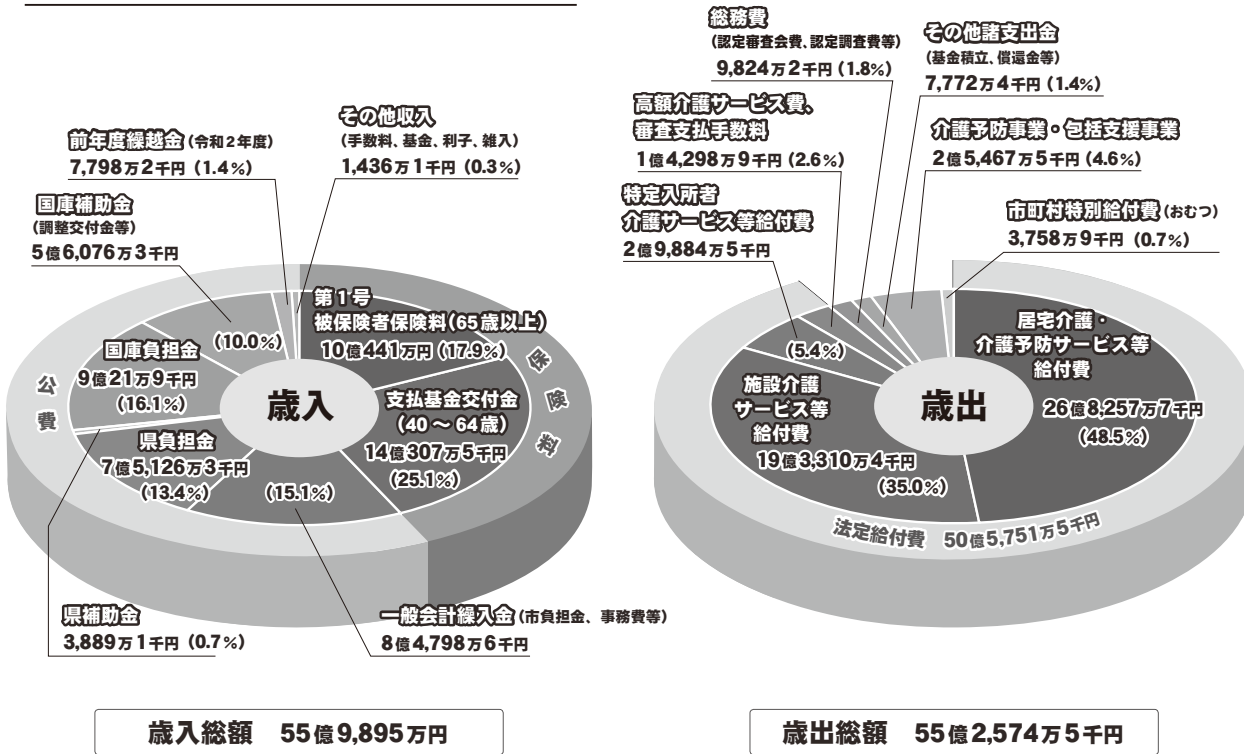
その他収入
(手数料、基金、利子、雑入)
1,436万1千円(0.3%)

前年度繰越金(令和2年度)
7,798万2千円(1.4%)

国庫補助金
(調整交付金等)
5億6,076万3千円

(10.0%)

第1号
被保険者保険料(65歳以上)
10億441万円(17.9%)

国庫負担金
9億21万9千円
(16.1%)

公
費

歳入

保
険
料

支払基金交付金
(40～64歳)
14億307万5千円
(25.1%)

県負担金
7億5,126万3千円
(13.4%)

(15.1%)

県補助金
3,889万1千円(0.7%)

一般会計繰入金(市負担金、事務費等)
8億4,798万6千円

歳入総額 55億9,895万円

総務費
(認定審査会費、認定調査費等)
9,824万2千円(1.8%)

その他諸支出金
(基金積立、償還金等)
7,772万4千円(1.4%)

高額介護サービス費、
審査支払手数料
1億4,298万9千円(2.6%)

介護予防事業・包括支援事業
2億5,467万5千円(4.6%)

特定入所者
介護サービス等給付費
2億9,884万5千円

市町村特別給付費(おむつ)
3,758万9千円(0.7%)

(5.4%)

居宅介護・
介護予防サービス等
給付費

施設介護
サービス等
給付費
19億3,310万4千円
(35.0%)

歳出

26億8,257万7千円
(48.5%)

法定給付費 50億5,751万5千円

歳出総額 55億2,574万5千円